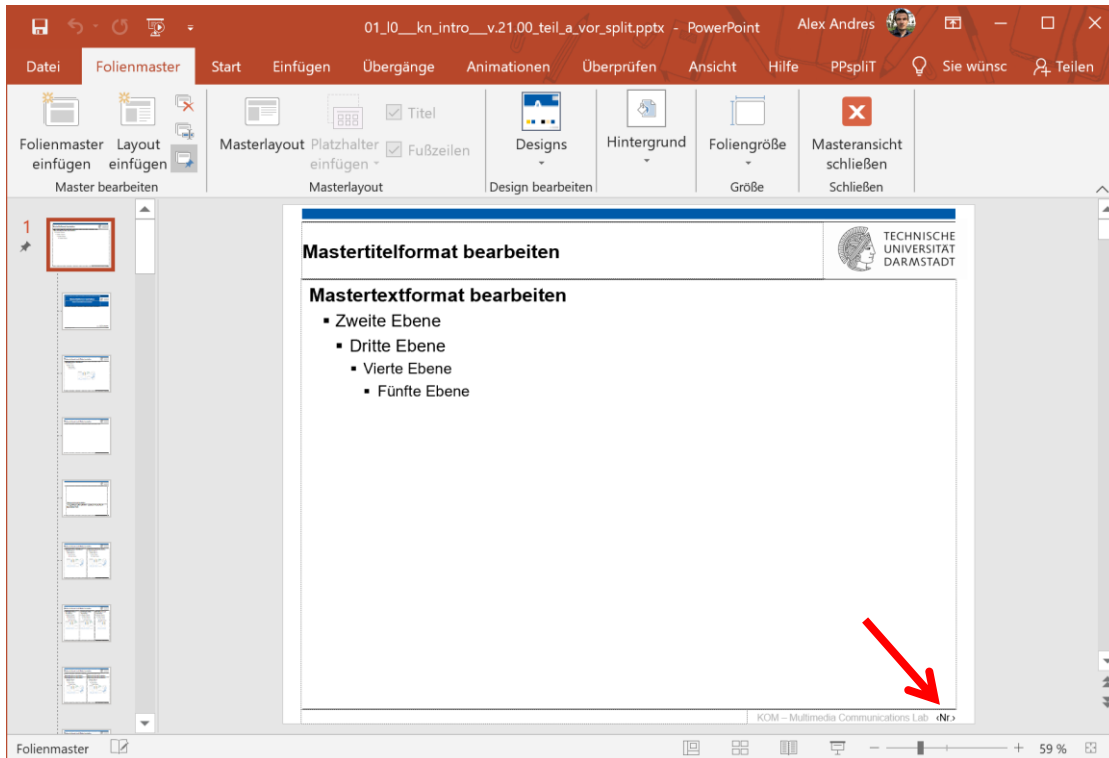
01_l0___kn_intro___v.21.00_teil_a_vor_split.pptx - PowerPoint
Alex Andres

Datei
Folienmaster
Start
Einfügen
Übergänge
Animationen
Überprüfen
Ansicht
Hilfe
PPspliT
Sie wünsc
Teilen

Folienmaster einfügen
Layout einfügen
Master bearbeiten
Masterlayout
Platzhalter einfügen
Titel
Fußzeilen
Masterlayout
Designs
Design bearbeiten
Hintergrund
Foliengröße
Größe
Masteransicht schließen
Schließen

1

Mastertitelformat bearbeiten

TECHNISCHE UNIVERSITÄT DARMSTADT

Mastertextformat bearbeiten
▪ Zweite Ebene
▪ Dritte Ebene
▪ Vierte Ebene
▪ Fünfte Ebene

KOM – Multimedia Communications Lab ‹Nr.›

Folienmaster
59 %